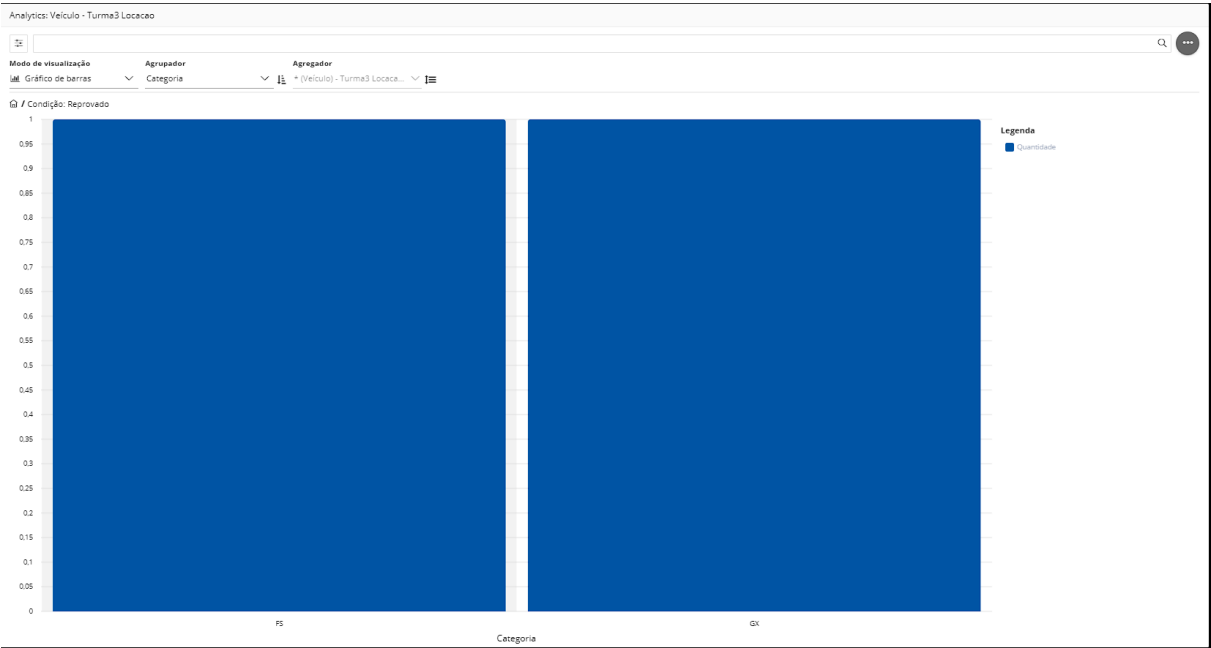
Analytics: Veículo - Turma3 Locacao

Modo de visualização
Gráfico de barras

Agrupador
Categoria

Agregador
* (Veículo) - Turma3 Locaca...

/ Condição: Reprovado

1
0.95
0.9
0.85
0.8
0.75
0.7
0.65
0.6
0.55
0.5
0.45
0.4
0.35
0.3
0.25
0.2
0.15
0.1
0.05
0

FS
GX
Categoria

Legenda
Quantidade